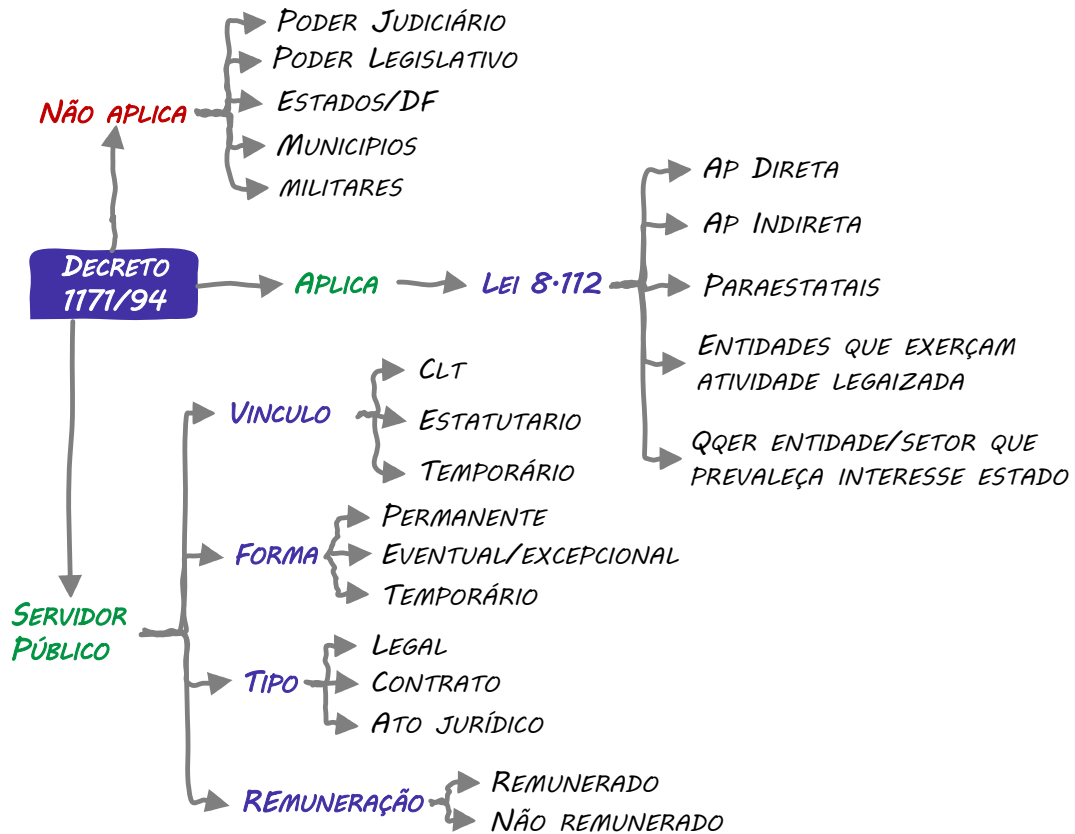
Decreto 1171/94

Não aplica
Poder Judiciário
Poder Legislativo
Estados/DF
Municipios
militares

Aplica
Lei 8.112
Ap Direta
Ap Indireta
Paraestatais
Entidades que exerçam atividade legaizada
Qqer entidade/setor que prevaleça interesse estado

Servidor Público
Vinculo
CLT
Estatutario
Temporário
Forma
Permanente
Eventual/excepcional
Temporário
Tipo
Legal
Contrato
Ato jurídico
REmuneração
Remunerado
Não remunerado